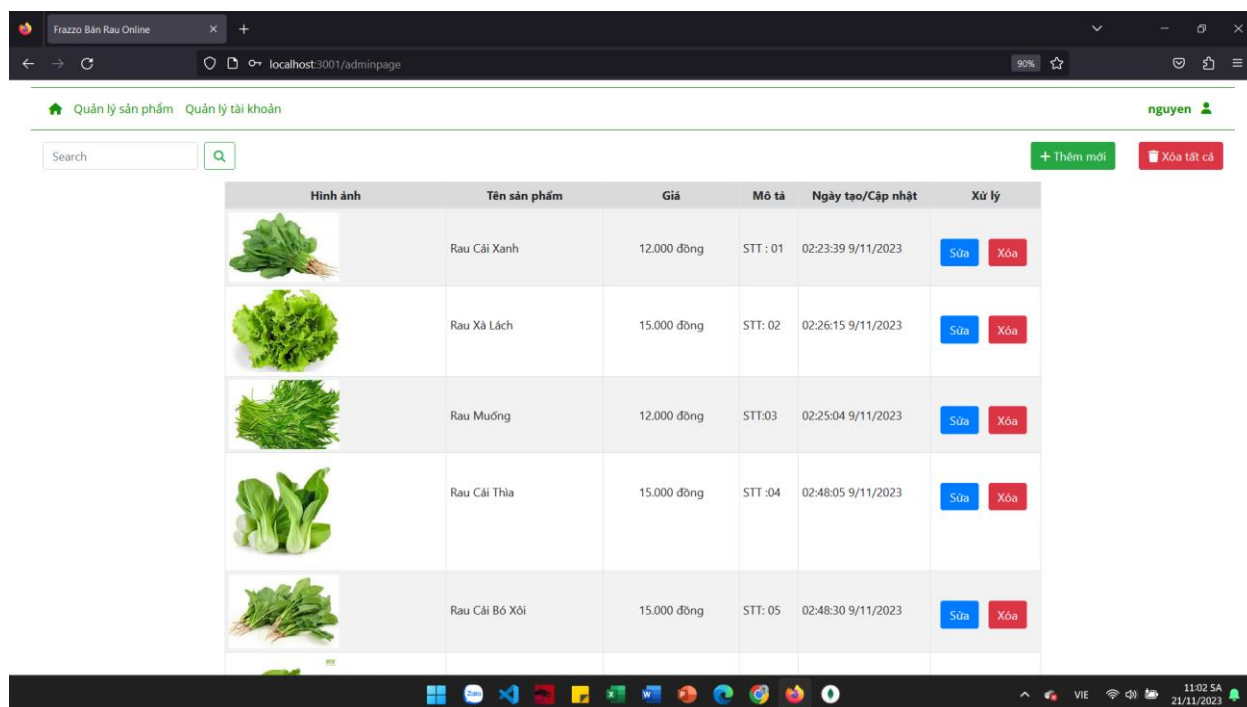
Frazzo Bán Rau Online × +

localhost:3001/adminpage

90%

Quản lý sản phẩm Quản lý tài khoản

nguyen

Search

+ Thêm mới

Xóa tất cả

| Hình ảnh | Tên sản phẩm | Giá | Mô tả | Ngày tạo/Cập nhật | Xử lý |
|---|---|---|---|---|---|
| | Rau Cải Xanh | 12.000 đồng | STT : 01 | 02:23:39 9/11/2023 | Sửa Xóa |
| | Rau Xà Lách | 15.000 đồng | STT: 02 | 02:26:15 9/11/2023 | Sửa Xóa |
| | Rau Muống | 12.000 đồng | STT:03 | 02:25:04 9/11/2023 | Sửa Xóa |
| | Rau Cải Thìa | 15.000 đồng | STT :04 | 02:48:05 9/11/2023 | Sửa Xóa |
| | Rau Cải Bó Xôi | 15.000 đồng | STT: 05 | 02:48:30 9/11/2023 | Sửa Xóa |

Zalo

VIE

11:02 SA
21/11/2023